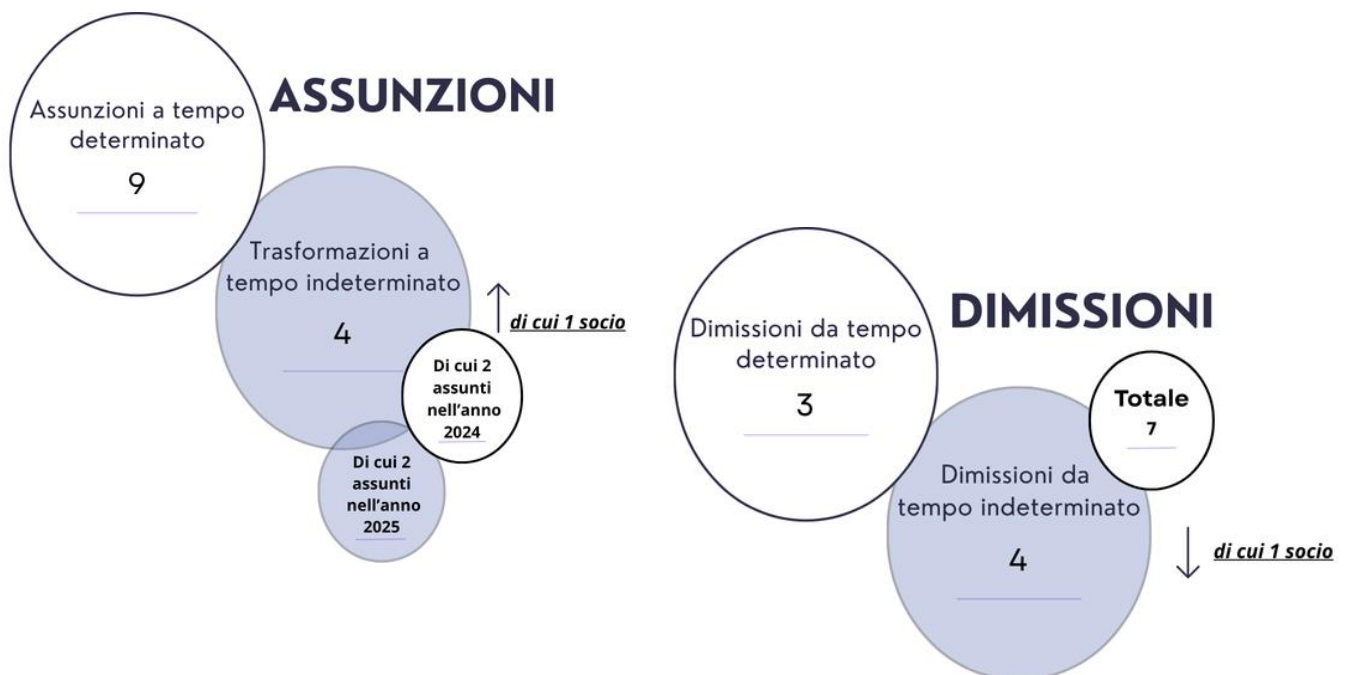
ASSUNZIONI

Assunzioni a tempo determinato

9

Trasformazioni a tempo indeterminato

4

di cui 1 socio

Di cui 2 assunti nell'anno 2024

Di cui 2 assunti nell'anno 2025

DIMISSIONI

Dimissioni da tempo determinato

3

Totale

7

Dimissioni da tempo indeterminato

4

di cui 1 socio